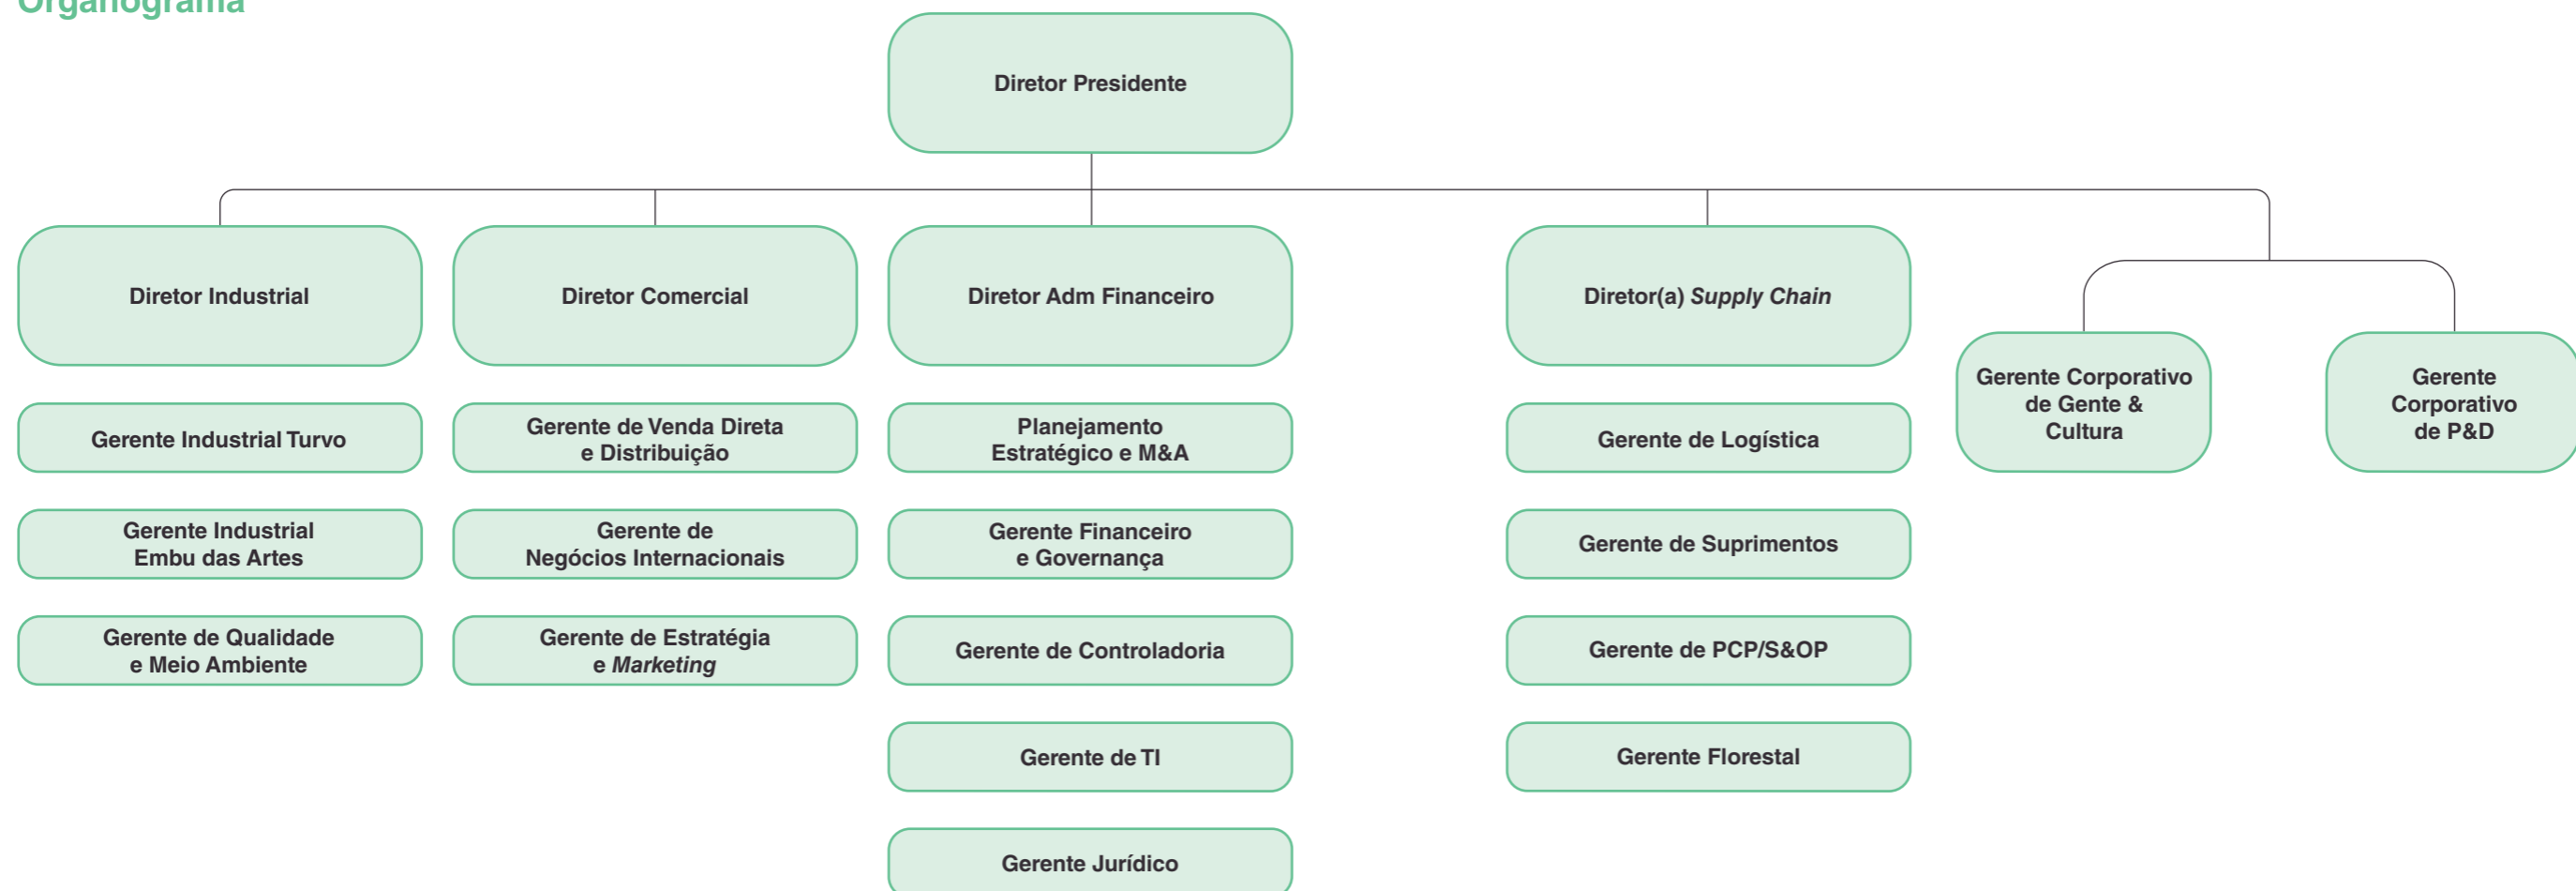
Organograma

Diretor Presidente

Diretor Industrial

Gerente Industrial Turvo

Gerente Industrial Embu das Artes

Gerente de Qualidade e Meio Ambiente

Diretor Comercial

Gerente de Venda Direta e Distribuição

Gerente de Negócios Internacionais

Gerente de Estratégia e Marketing

Diretor Adm Financeiro

Planejamento Estratégico e M&A

Gerente Financeiro e Governança

Gerente de Controladoria

Gerente de TI

Gerente Jurídico

Diretor(a) Supply Chain

Gerente de Logística

Gerente de Suprimentos

Gerente de PCP/S&OP

Gerente Florestal

Gerente Corporativo de Gente & Cultura

Gerente Corporativo de P&D